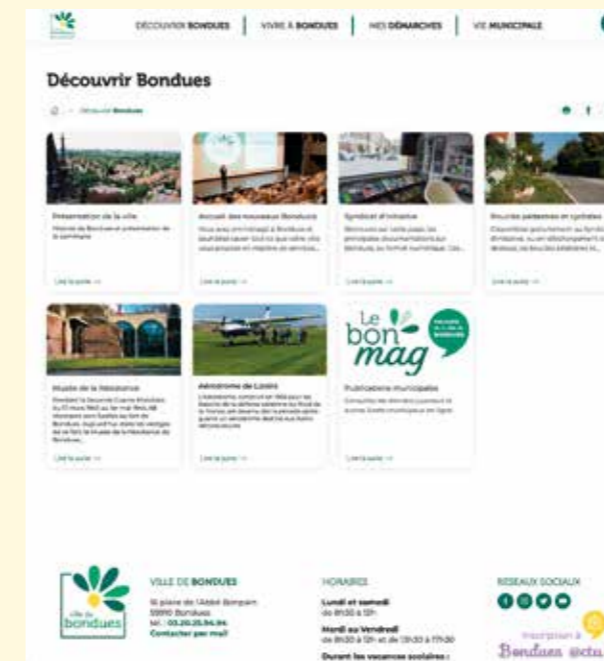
DÉCOUVRIR BONDUES | VIVRE À BONDUES | MES DÉMARCHES | VIE MUNICIPALE

Découvrir Bondues

Découvrir Bondues

Présentation de la ville
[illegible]

Lire la suite →

Accueil des nouveaux Bonduois
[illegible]

Lire la suite →

Syndicat d'initiative
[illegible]

Lire la suite →

Boucles pédestres et cyclables
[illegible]

Lire la suite →

Musée de la Résistance
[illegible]

Lire la suite →

Aérodrome de Lille
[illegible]

Lire la suite →

Le bon mag
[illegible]

Publications municipales
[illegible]

Lire la suite →

ville de bondues

VILLE DE BONDUES
16 place de l'Abbé Bonpain
59910 Bondues
tel. : 03.20.25.94.94
Contacter par mail

HORAIRES
Lundi et samedi
de 8h30 à 12h
Mardi au Vendredi
de 8h30 à 12h et de 13h30 à 17h30
Durant les vacances scolaires :

RÉSEAUX SOCIAUX
Inscription à
Bondues actu